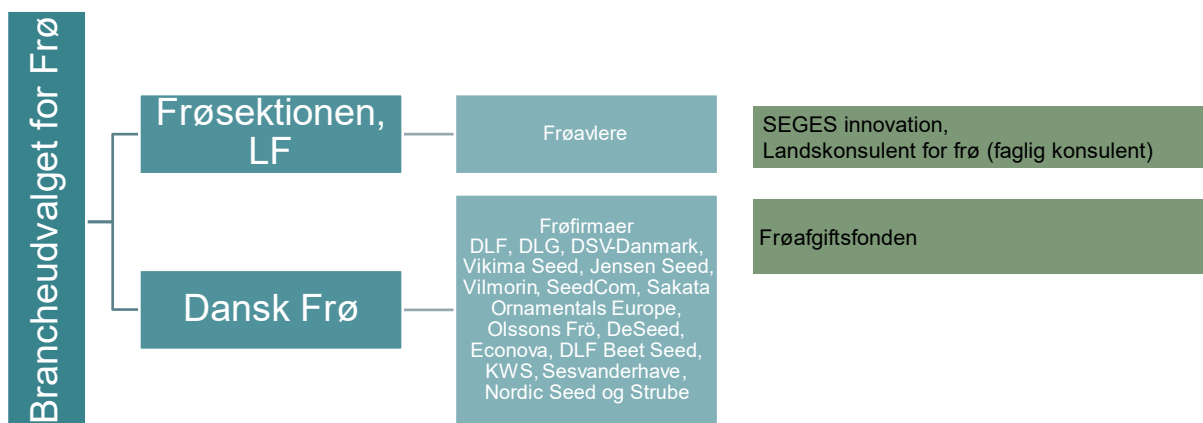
Brancheudvalget for Frø

Frøsektionen, LF

Frøavlere

SEGES innovation, Landskonsulent for frø (faglig konsulent)

Dansk Frø

Frøfirmaer DLF, DLG, DSV-Danmark, Vikima Seed, Jensen Seed, Vilmorin, SeedCom, Sakata Ornamentals Europe, Olssons Frö, DeSeed, Econova, DLF Beet Seed, KWS, Sesvanderhave, Nordic Seed og Strube

Frøafgiftsfonden